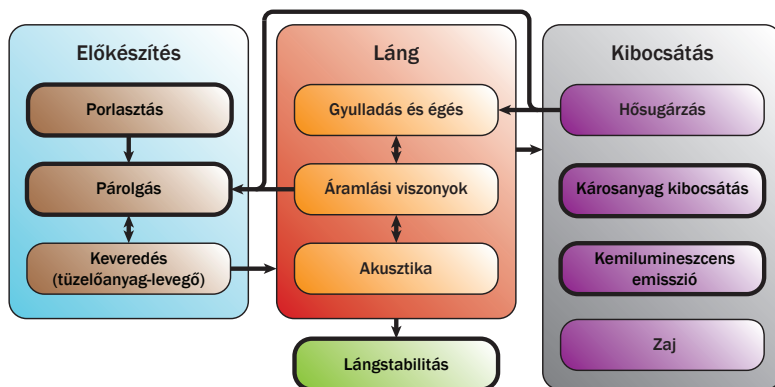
Előkészítés

Porlasztás

Párolgás

Keveredés (tüzelőanyag-levegő)

Láng

Gyulladás és égés

Áramlási viszonyok

Akusztika

Lángstabilitás

Kibocsátás

Hősugárzás

Károsanyag kibocsátás

Kemilumineszcens emisszió

Zaj